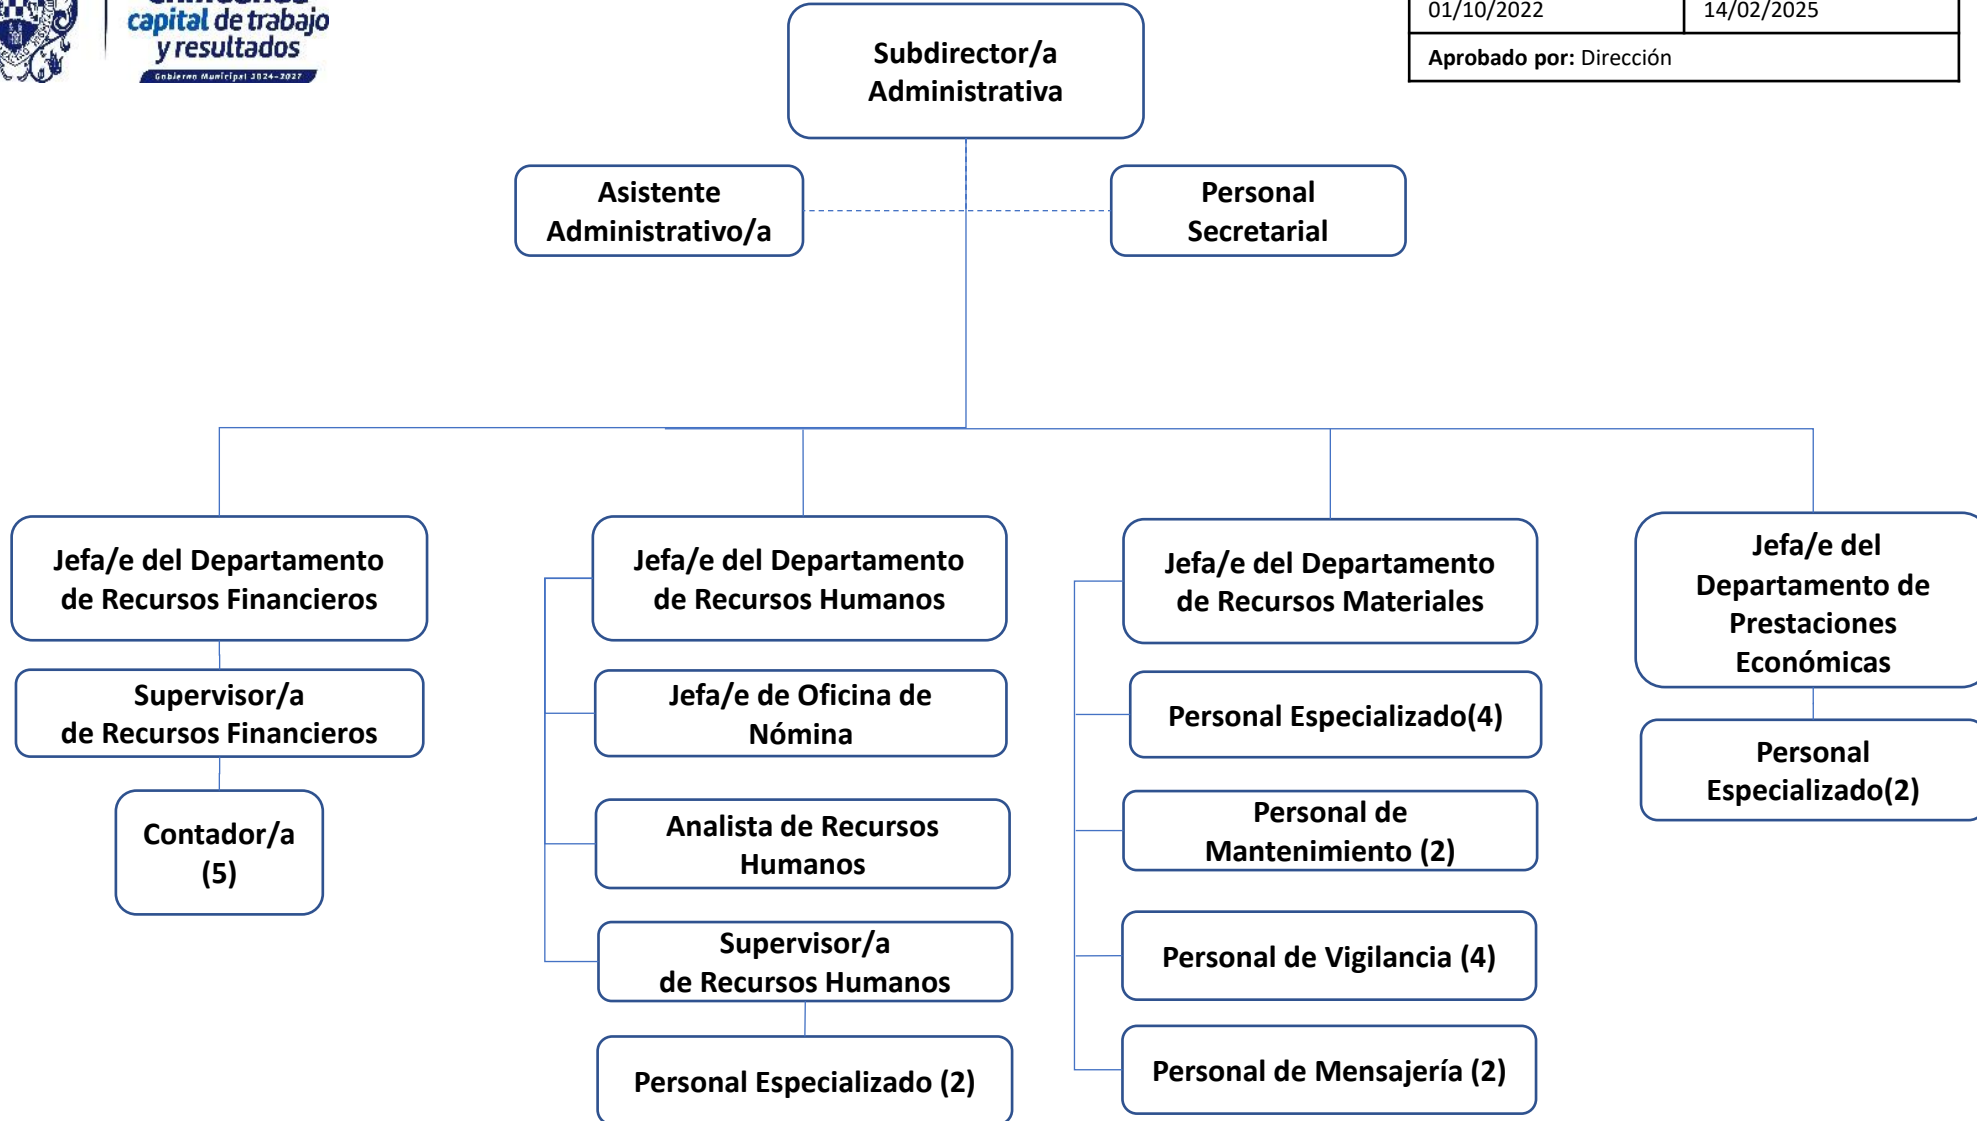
capital de trabajo y resultados
Gobierno Municipal 2024-2027

| 01/10/2022 | 14/02/2025 |
|---|---|
| **Aprobado por:** Dirección | |

Subdirector/a Administrativa

Asistente Administrativo/a

Personal Secretarial

Jefa/e del Departamento de Recursos Financieros

Supervisor/a de Recursos Financieros

Contador/a (5)

Jefa/e del Departamento de Recursos Humanos

Jefa/e de Oficina de Nómina

Analista de Recursos Humanos

Supervisor/a de Recursos Humanos

Personal Especializado (2)

Jefa/e del Departamento de Recursos Materiales

Personal Especializado(4)

Personal de Mantenimiento (2)

Personal de Vigilancia (4)

Personal de Mensajería (2)

Jefa/e del Departamento de Prestaciones Económicas

Personal Especializado(2)